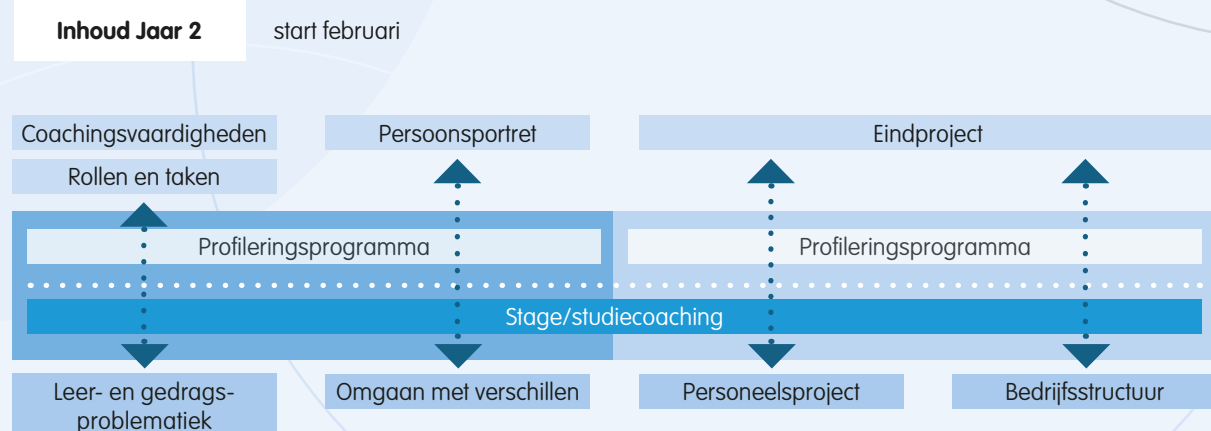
Inhoud Jaar 2

start februari

Coachingsvaardigheden

Rollen en taken

Persoonsportret

Eindproject

Profileringsprogramma

Profileringsprogramma

Stage/studiecoaching

Leer- en gedragsproblematiek

Omgaan met verschillen

Personeelsproject

Bedrijfsstructuur